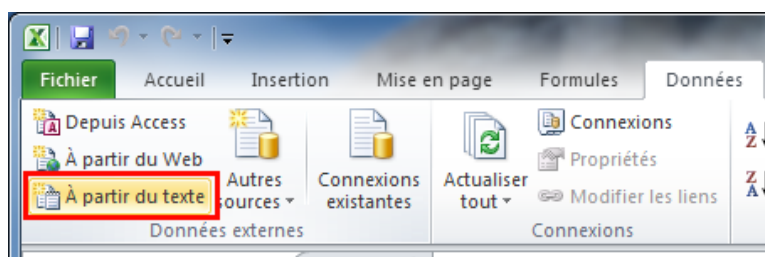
Fichier Accueil Insertion Mise en page Formules Données

Depuis Access
À partir du Web
À partir du texte
Autres sources
Connexions existantes
Données externes

Actualiser tout
Connexions
Propriétés
Modifier les liens
Connexions

A Z
Z A